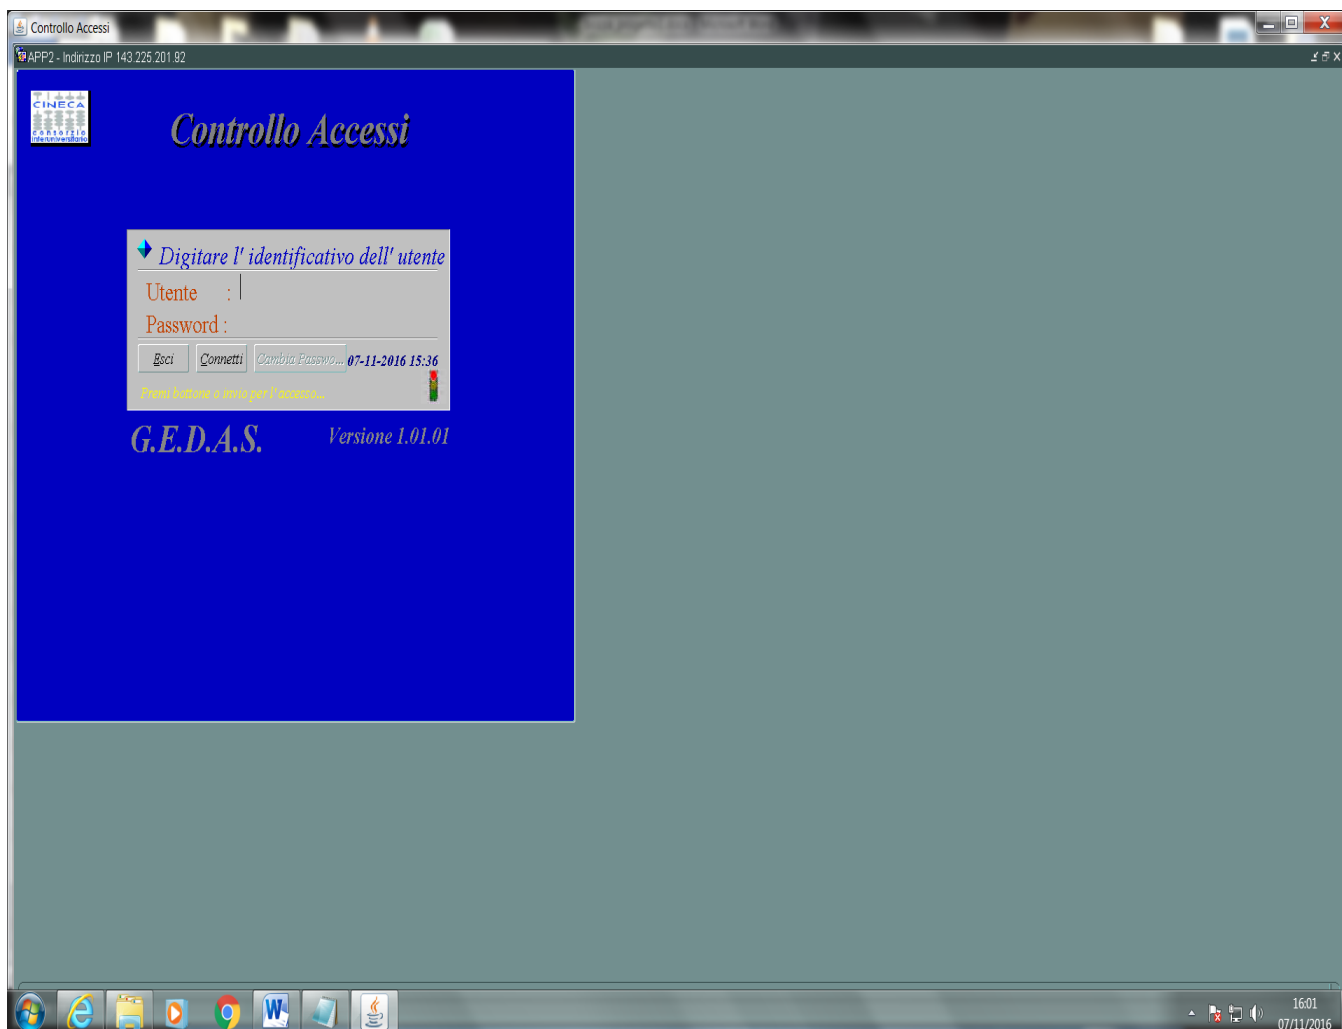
Controllo Accessi

APP2 - Indirizzo IP 143.225.201.92

CINECA
consorzio interuniversitario

Controllo Accessi

Digitare l' identificativo dell' utente

Utente :

Password :

Esci Connetti Cambia Password... 07-11-2016 15:36

Premi bottone o invio per l'accesso...

G.E.D.A.S. Versione 1.01.01

16:01
07/11/2016